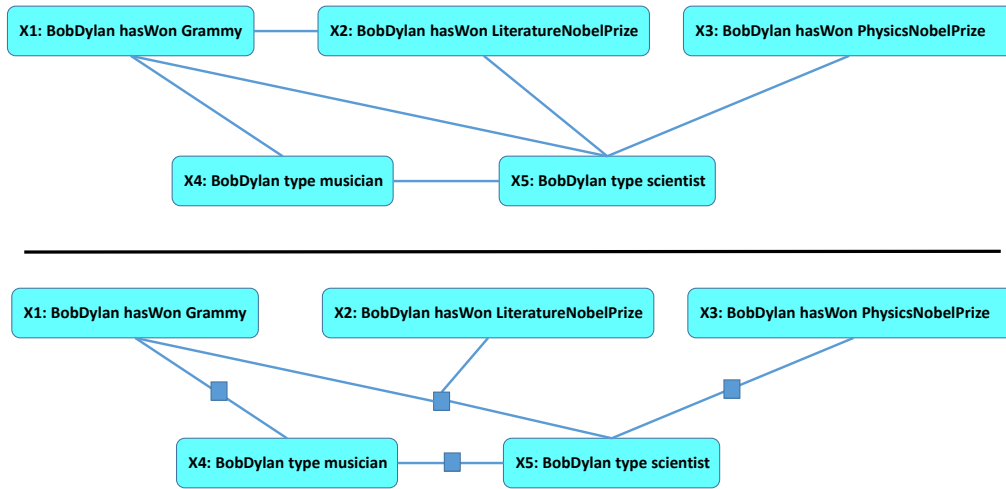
X1: BobDylan hasWon Grammy

X2: BobDylan hasWon LiteratureNobelPrize

X3: BobDylan hasWon PhysicsNobelPrize

X4: BobDylan type musician

X5: BobDylan type scientist

X1: BobDylan hasWon Grammy

X2: BobDylan hasWon LiteratureNobelPrize

X3: BobDylan hasWon PhysicsNobelPrize

X4: BobDylan type musician

X5: BobDylan type scientist